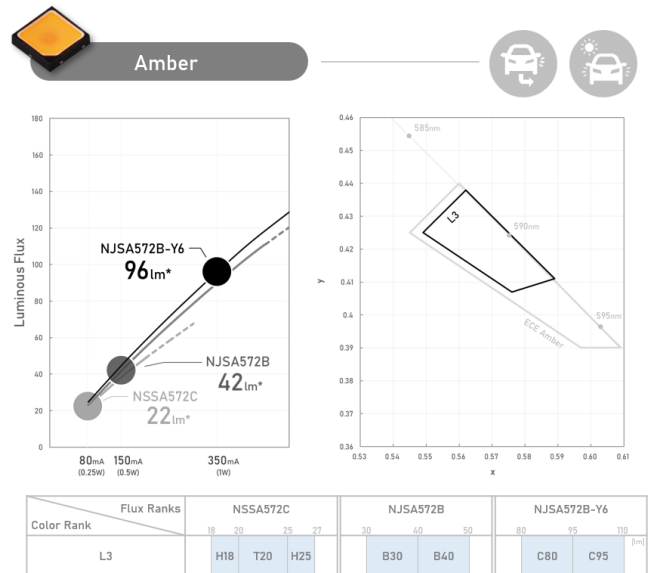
Amber

Luminous Flux

180
160
140
120
100
80
60
40
20
0

NJSA572B-Y6
96lm*

NJSA572B
42lm*

NSSA572C
22lm*

80mA (0.25W)
150mA (0.5W)
350mA (1W)

0.46
0.45
0.44
0.43
0.42
0.41
0.4
0.39
0.38
0.37
0.36

y

585nm
590nm
595nm
L3
ECE Amber

0.53 0.54 0.55 0.56 0.57 0.58 0.59 0.60 0.61
x

| Flux Ranks / Color Rank | NSSA572C | NJSA572B | NJSA572B-Y6 |
|---|---|---|---|
| | 18 20 25 27 | 30 40 50 | 80 95 110 [lm] |
| L3 | H18 T20 H25 | B30 B40 | C80 C95 |